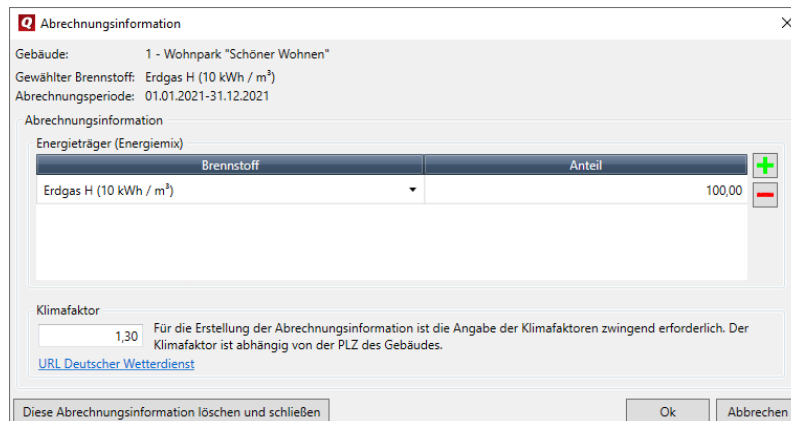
Abrechnungsinformation

Gebäude: 1 - Wohnpark "Schöner Wohnen"
Gewählter Brennstoff: Erdgas H (10 kWh / m³)
Abrechnungsperiode: 01.01.2021-31.12.2021

Abrechnungsinformation

Energieträger (Energiemix)

| Brennstoff | Anteil |
|---|---|
| Erdgas H (10 kWh / m³) | 100,00 |

Klimafaktor

1,30

Für die Erstellung der Abrechnungsinformation ist die Angabe der Klimafaktoren zwingend erforderlich. Der Klimafaktor ist abhängig von der PLZ des Gebäudes.

URL Deutscher Wetterdienst

Diese Abrechnungsinformation löschen und schließen

Ok

Abbrechen